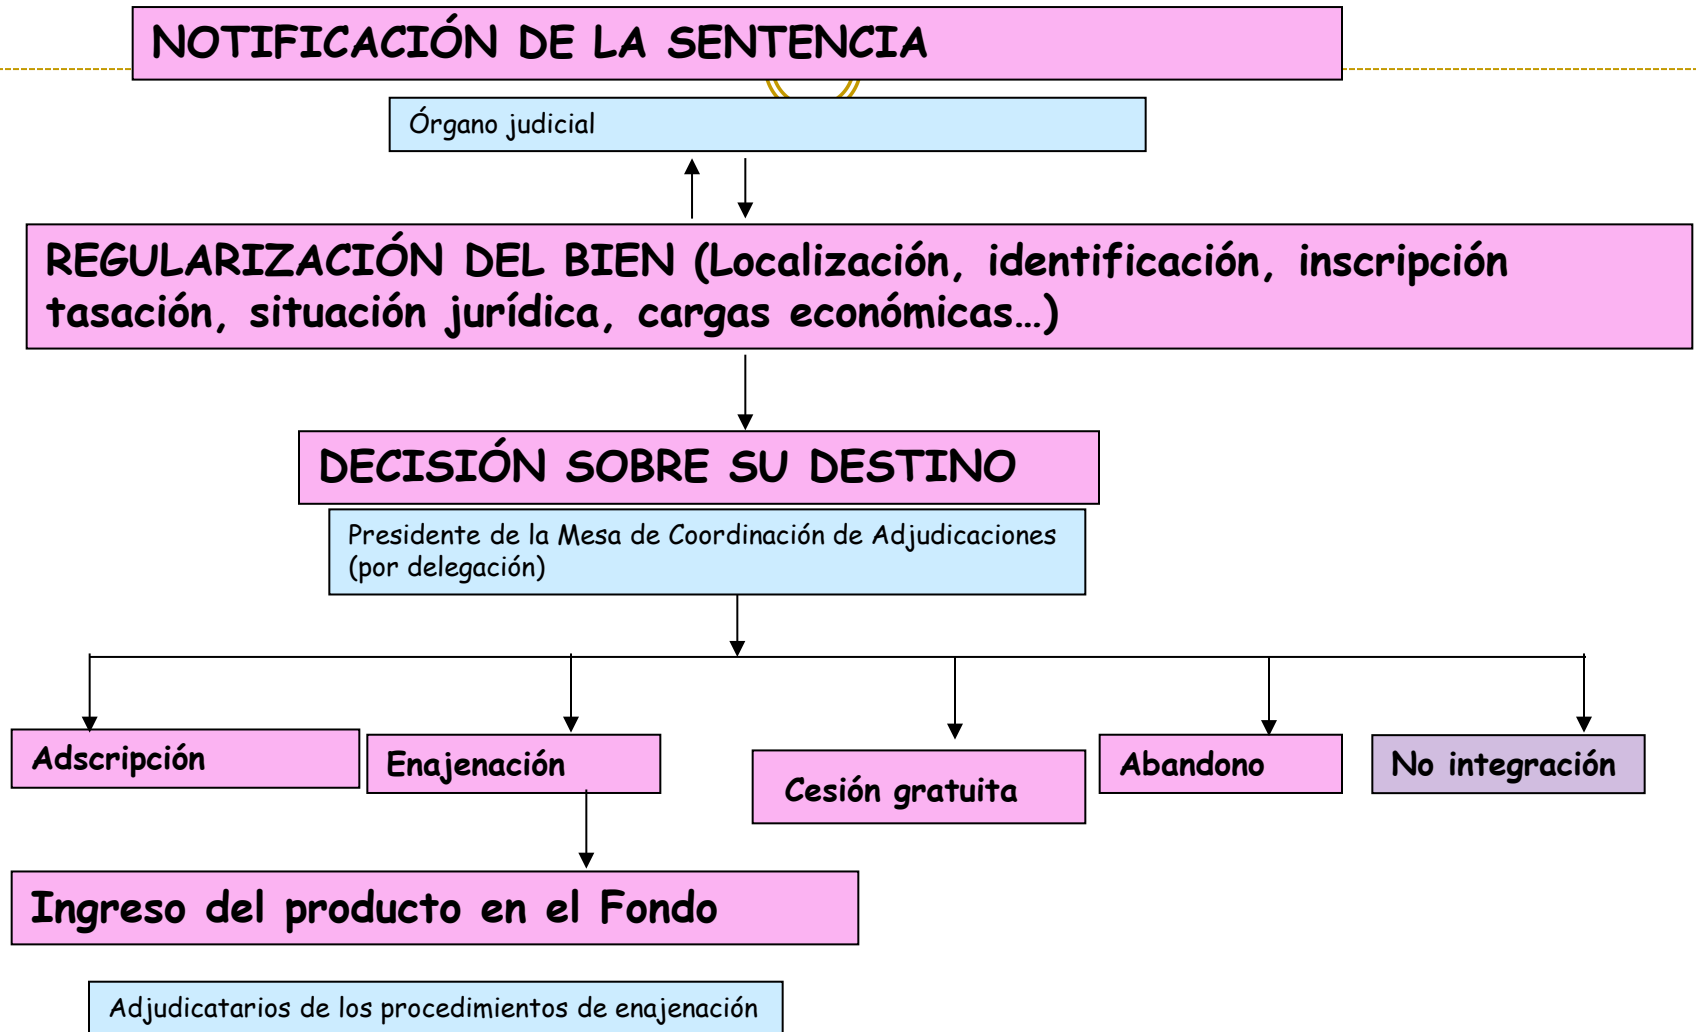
NOTIFICACIÓN DE LA SENTENCIA

Órgano judicial

REGULARIZACIÓN DEL BIEN (Localización, identificación, inscripción tasación, situación jurídica, cargas económicas…)

DECISIÓN SOBRE SU DESTINO

Presidente de la Mesa de Coordinación de Adjudicaciones (por delegación)

Adscripción

Enajenación

Cesión gratuita

Abandono

No integración

Ingreso del producto en el Fondo

Adjudicatarios de los procedimientos de enajenación